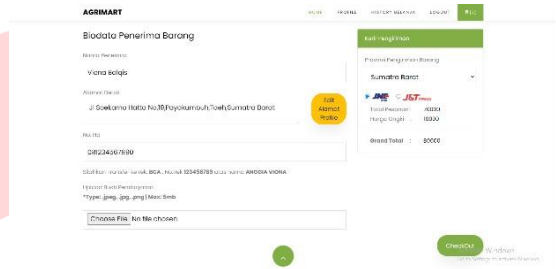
AGRIMART

HOME PRODUK HISTORY BELANJA LOGOUT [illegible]

Biodata Penerima Barang

Nama Penerima

Viona Solqis

Alamat Detail

Jl Soekarno Hatta No.10,Payakumbuh Timur,Sumatra Barat

Edit Alamat Profile

No. Hp

081234567890

Silahkan transfer ke rek. BCA , No.rek 123456789 atas nama ANGGIA VIONA

Upload Bukti Pembayaran

*Type: jpeg, jpg, png | Max: 5mb

Choose File No file chosen

Kirim Pengiriman

Provinsi Pengiriman Barang

Sumatra Barat

JNE J&T EXPRESS

Total Pesanan : 70000

Harga Ongkir : 10000

Grand Total : 80000

CheckOut

Activate Windows
Go to Settings to activate Windows.